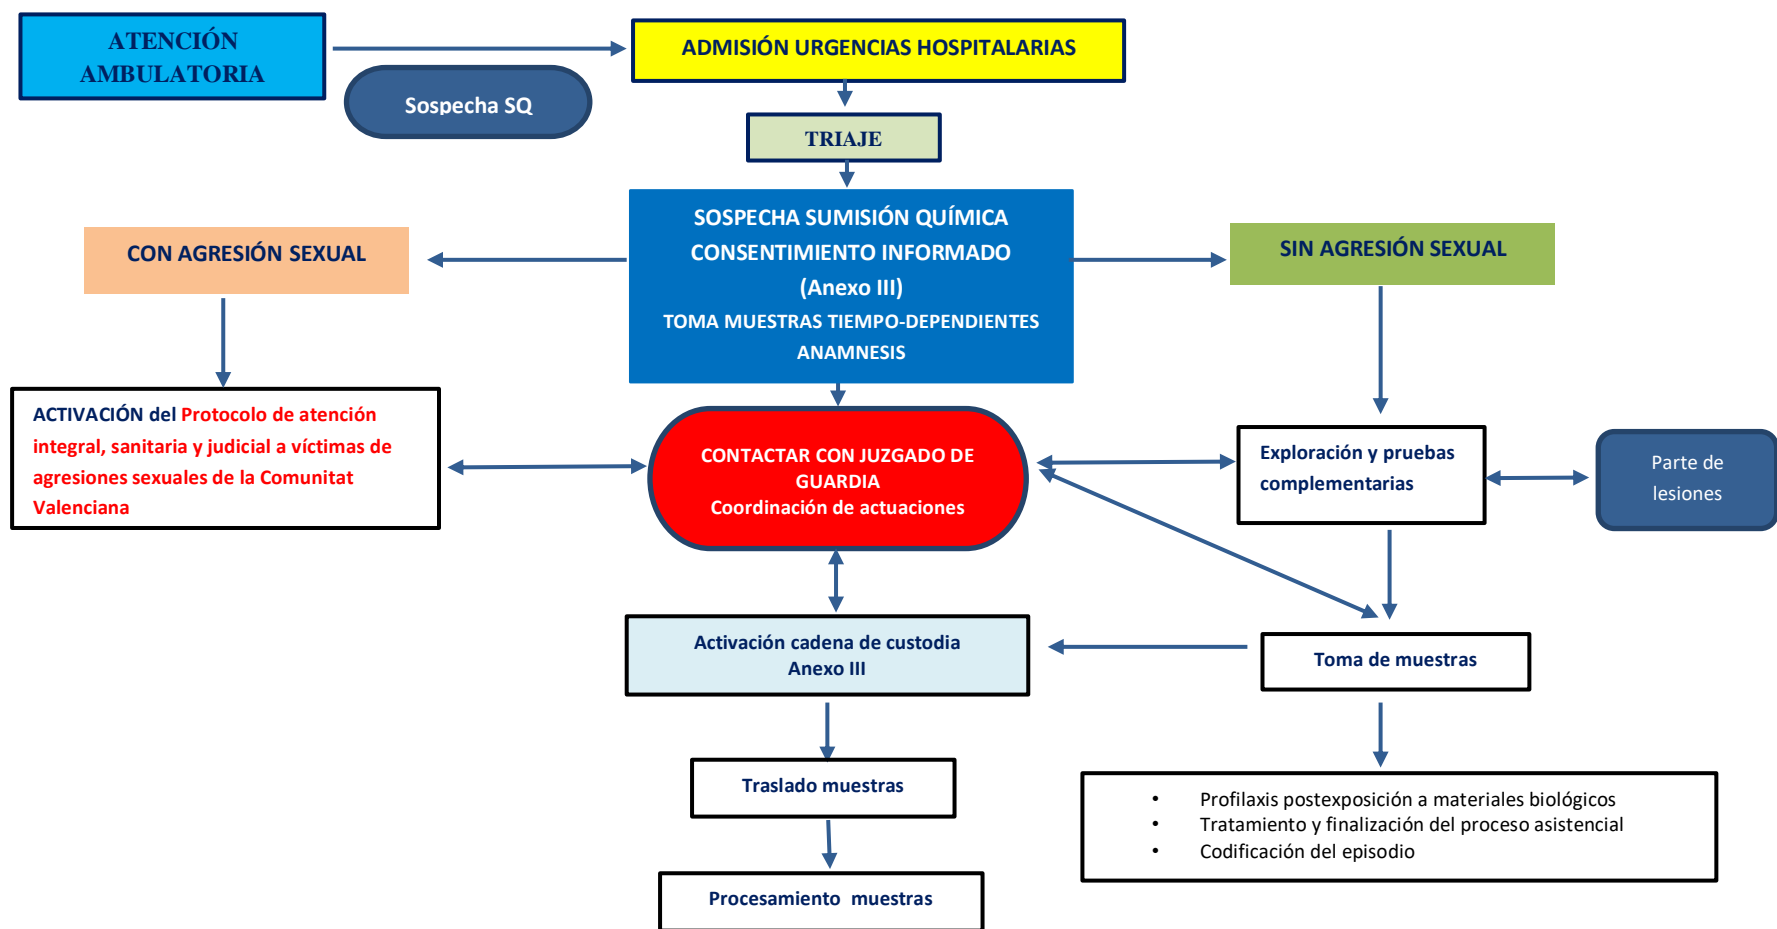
ATENCIÓN AMBULATORIA

Sospecha SQ

ADMISIÓN URGENCIAS HOSPITALARIAS

TRIAJE

SOSPECHA SUMISIÓN QUÍMICA
CONSENTIMIENTO INFORMADO
(Anexo III)
TOMA MUESTRAS TIEMPO-DEPENDIENTES
ANAMNESIS

CON AGRESIÓN SEXUAL

SIN AGRESIÓN SEXUAL

ACTIVACIÓN del Protocolo de atención integral, sanitaria y judicial a víctimas de agresiones sexuales de la Comunitat Valenciana

CONTACTAR CON JUZGADO DE GUARDIA
Coordinación de actuaciones

Exploración y pruebas complementarias

Parte de lesiones

Activación cadena de custodia
Anexo III

Toma de muestras

Traslado muestras

Procesamiento muestras

• Profilaxis postexposición a materiales biológicos
• Tratamiento y finalización del proceso asistencial
• Codificación del episodio